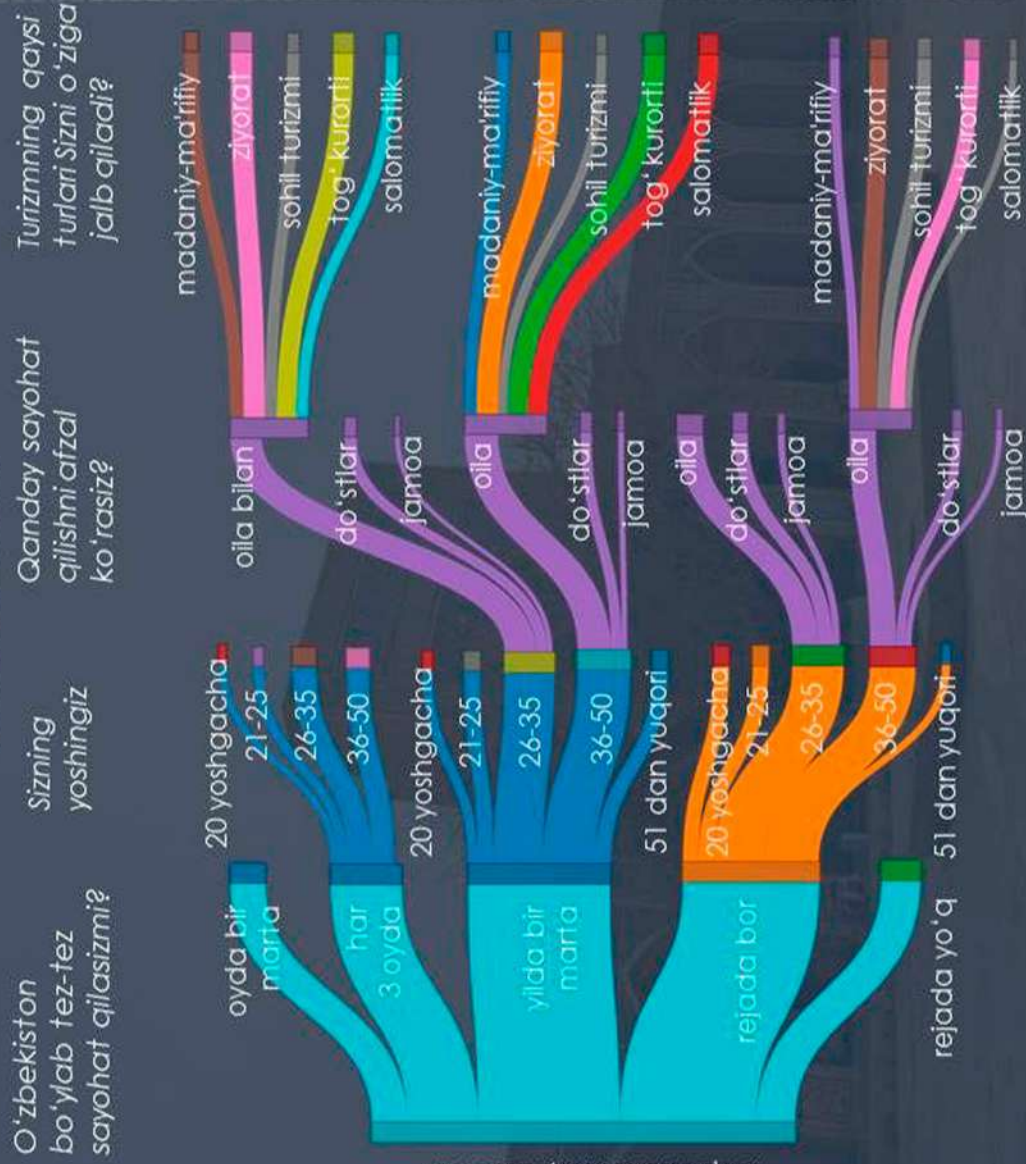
O'zbekiston bo'ylab tez-tez sayohat qilasizmi?

Sizning yoshingiz

Qanday sayohat qilishni afzal ko'rasiz?

Turizmning qaysi turlari Sizni o'ziga jalb qiladi?

oyda bir marta
har 3 oyda
yilda bir marta
rejada bor
rejada yo'q

20 yoshgacha
21-25
26-35
36-50
20 yoshgacha
21-25
26-35
36-50
51 dan yuqori
20 yoshgacha
21-25
26-35
36-50
51 dan yuqori

oila bilan
do'stlar
jamoa
oila
do'stlar
jamoa
oila
do'stlar
jamoa
oila
do'stlar
jamoa

madaniy-ma'rifiy
ziyorat
sohil turizmi
tog' kurorti
salomatlik
madaniy-ma'rifiy
ziyorat
sohil turizmi
tog' kurorti
salomatlik
madaniy-ma'rifiy
ziyorat
sohil turizmi
tog' kurorti
salomatlik